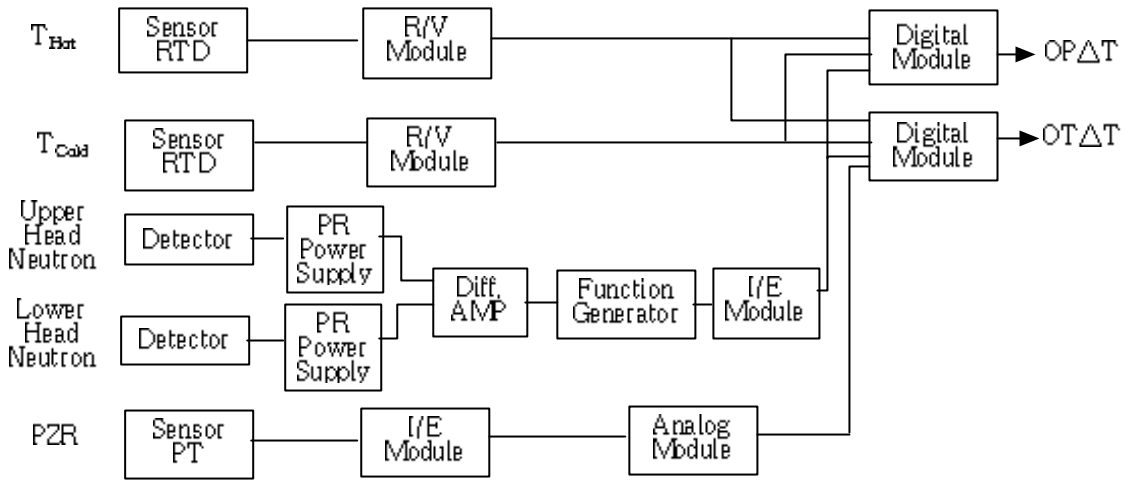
$T_{Hot}$

Sensor RTD

R/V Module

Digital Module

OP△T

$T_{Cold}$

Sensor RTD

R/V Module

Digital Module

OT△T

Upper Head Neutron

Detector

PR Power Supply

Diff. AMP

Function Generator

I/E Module

Lower Head Neutron

Detector

PR Power Supply

PZR

Sensor PT

I/E Module

Analog Module